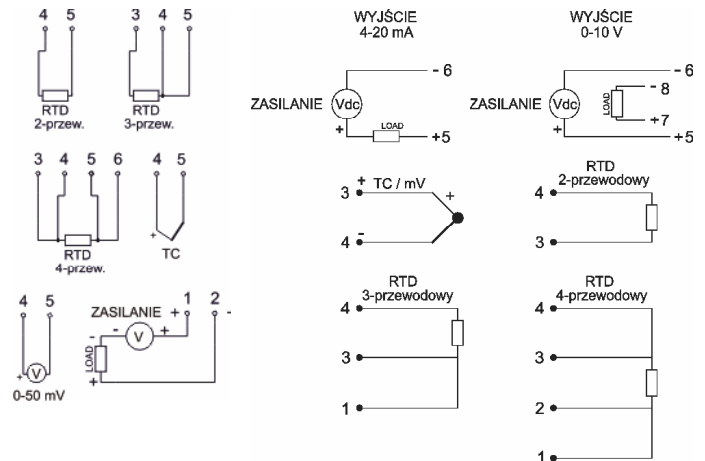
4 5
RTD
2-przew.

3 4 5
RTD
3-przew.

3 4 5 6
RTD
4-przew.

4 5
+
TC

4 5
+
V
0-50 mV

ZASILANIE + 1 2 -
- V +
-
LOAD
+

WYJŚCIE
4-20 mA

- 6
ZASILANIE
Vdc
+
LOAD
+5

WYJŚCIE
0-10 V

- 6
ZASILANIE
Vdc
LOAD
- 8
+7
+5

3 + TC / mV +
4 -

RTD
2-przewodowy
4
3

RTD
3-przewodowy
4
3
1

RTD
4-przewodowy
4
3
2
1